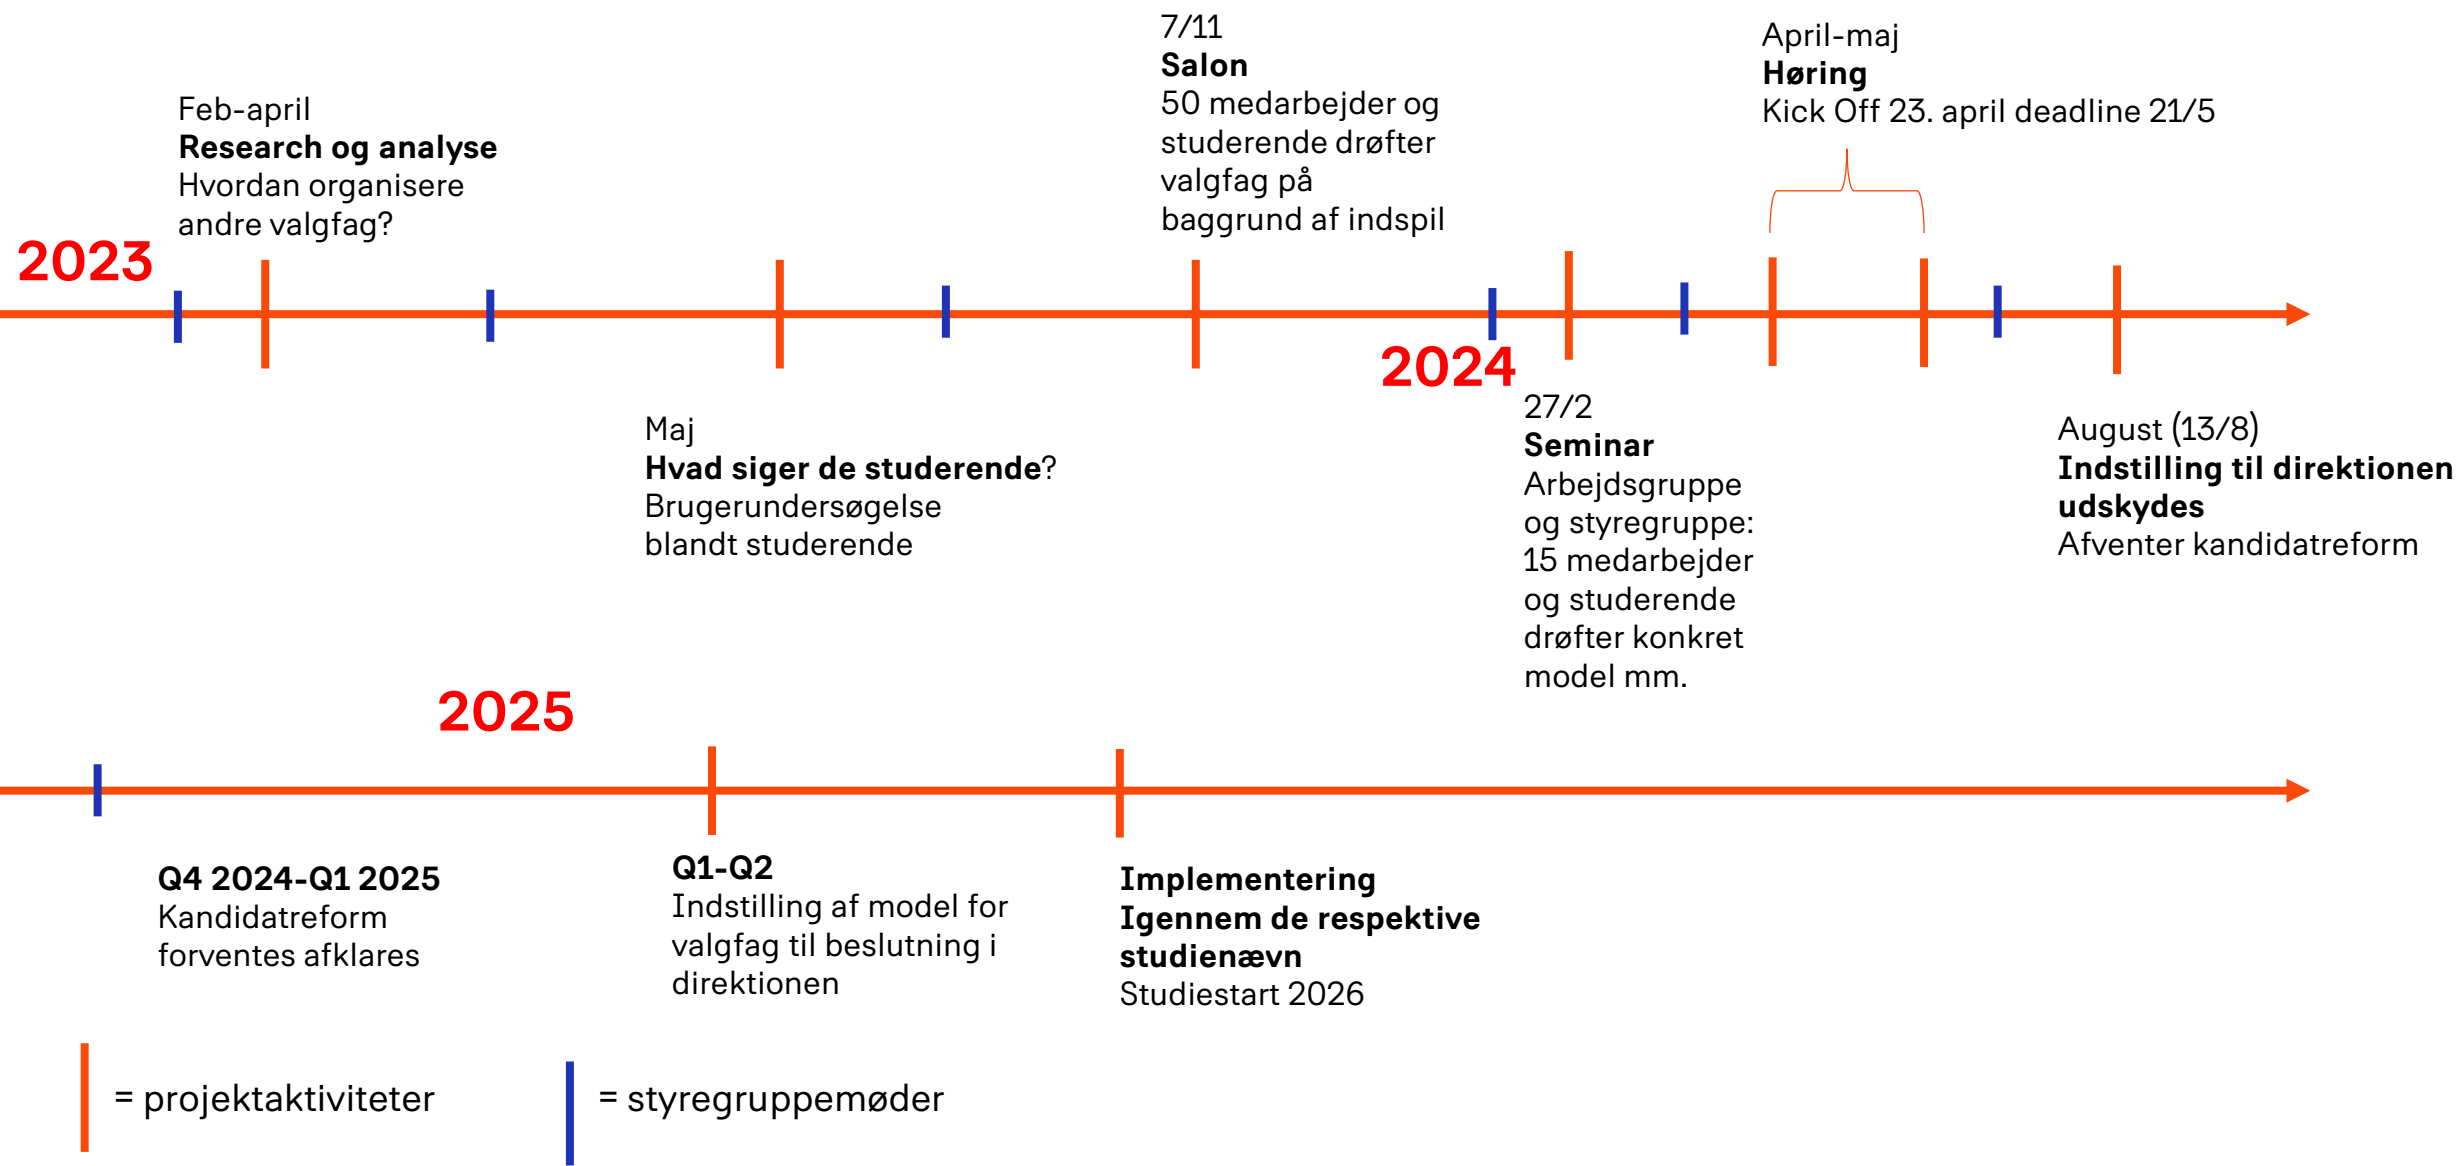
7/11
**Salon**
50 medarbejder og studerende drøfter valgfag på baggrund af indspil

April-maj
**Høring**
Kick Off 23. april deadline 21/5

Feb-april
**Research og analyse**
Hvordan organisere andre valgfag?

2023

2024

Maj
**Hvad siger de studerende**?
Brugerundersøgelse blandt studerende

27/2
**Seminar**
Arbejdsgruppe og styregruppe: 15 medarbejder og studerende drøfter konkret model mm.

August (13/8)
**Indstilling til direktionen udskydes**
Afventer kandidatreform

2025

**Q4 2024-Q1 2025**
Kandidatreform forventes afklares

**Q1-Q2**
Indstilling af model for valgfag til beslutning i direktionen

**Implementering**
**Igennem de respektive studienævn**
Studiestart 2026

= projektaktiviteter

= styregruppemøder